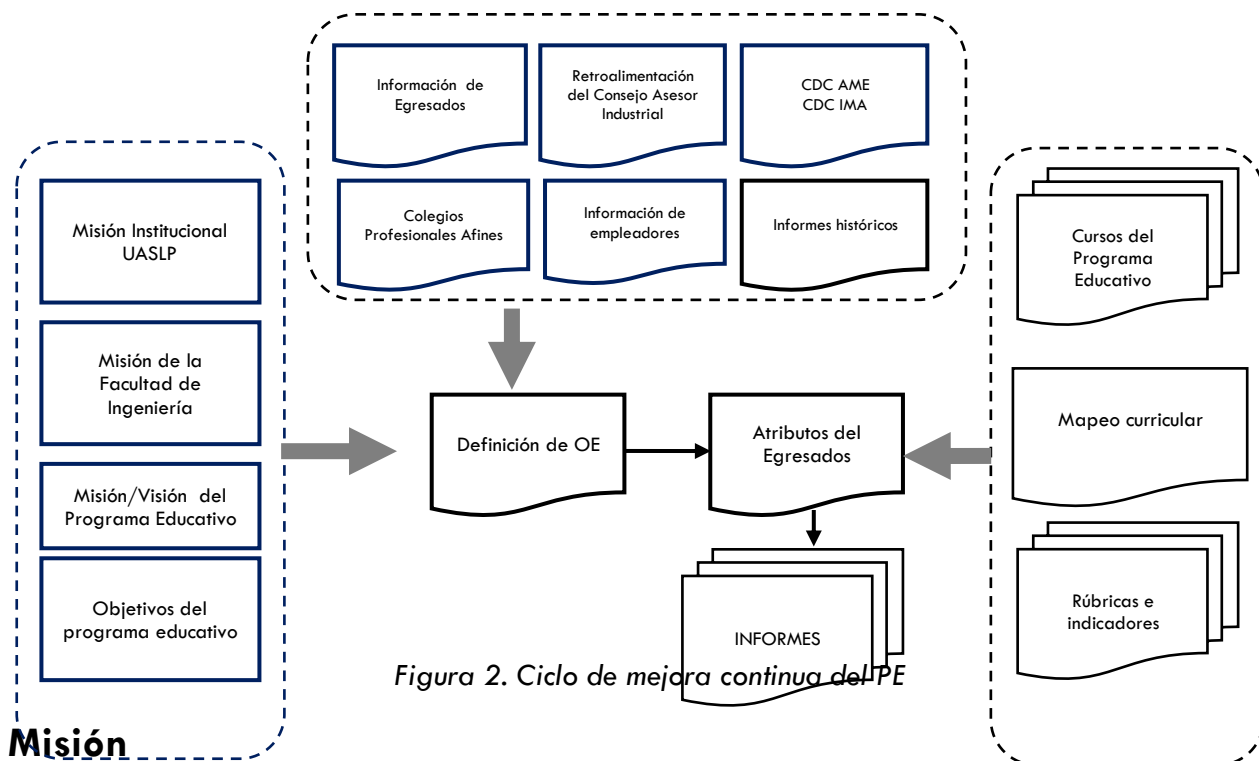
Información de Egresados

Retroalimentación del Consejo Asesor Industrial

CDC AME
CDC IMA

Colegios Profesionales Afines

Información de empleadores

Informes históricos

Misión Institucional UASLP

Misión de la Facultad de Ingeniería

Misión/Visión del Programa Educativo

Objetivos del programa educativo

Definición de OE

Atributos del Egresados

INFORMES

Cursos del Programa Educativo

Mapeo curricular

Rúbricas e indicadores

Figura 2. Ciclo de mejora continua del PE

Misión